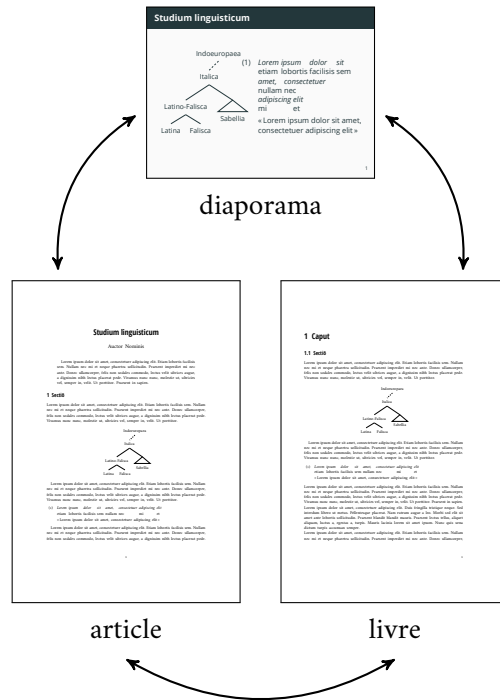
Studium linguisticum

Indoeuropaea

Italica

Latino-Falisca

Sabellia

Latina Falisca

(1) *Lorem ipsum dolor sit* etiam lobortis facilisis sem *amet, consectetuer* nullam nec *adipiscing elit* mi et

« Lorem ipsum dolor sit amet, consectetuer adipiscing elit »

1

diaporama

Studium linguisticum

Auctor Nominis

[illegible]

1 Sectiō

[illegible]

Indoeuropaea

Italica

Latino-Falisca

Sabellia

Latina Falisca

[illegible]

1 Caput

1.1 Sectiō

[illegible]

Indoeuropaea

Italica

Latino-Falisca

Sabellia

Latina Falisca

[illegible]

article

livre